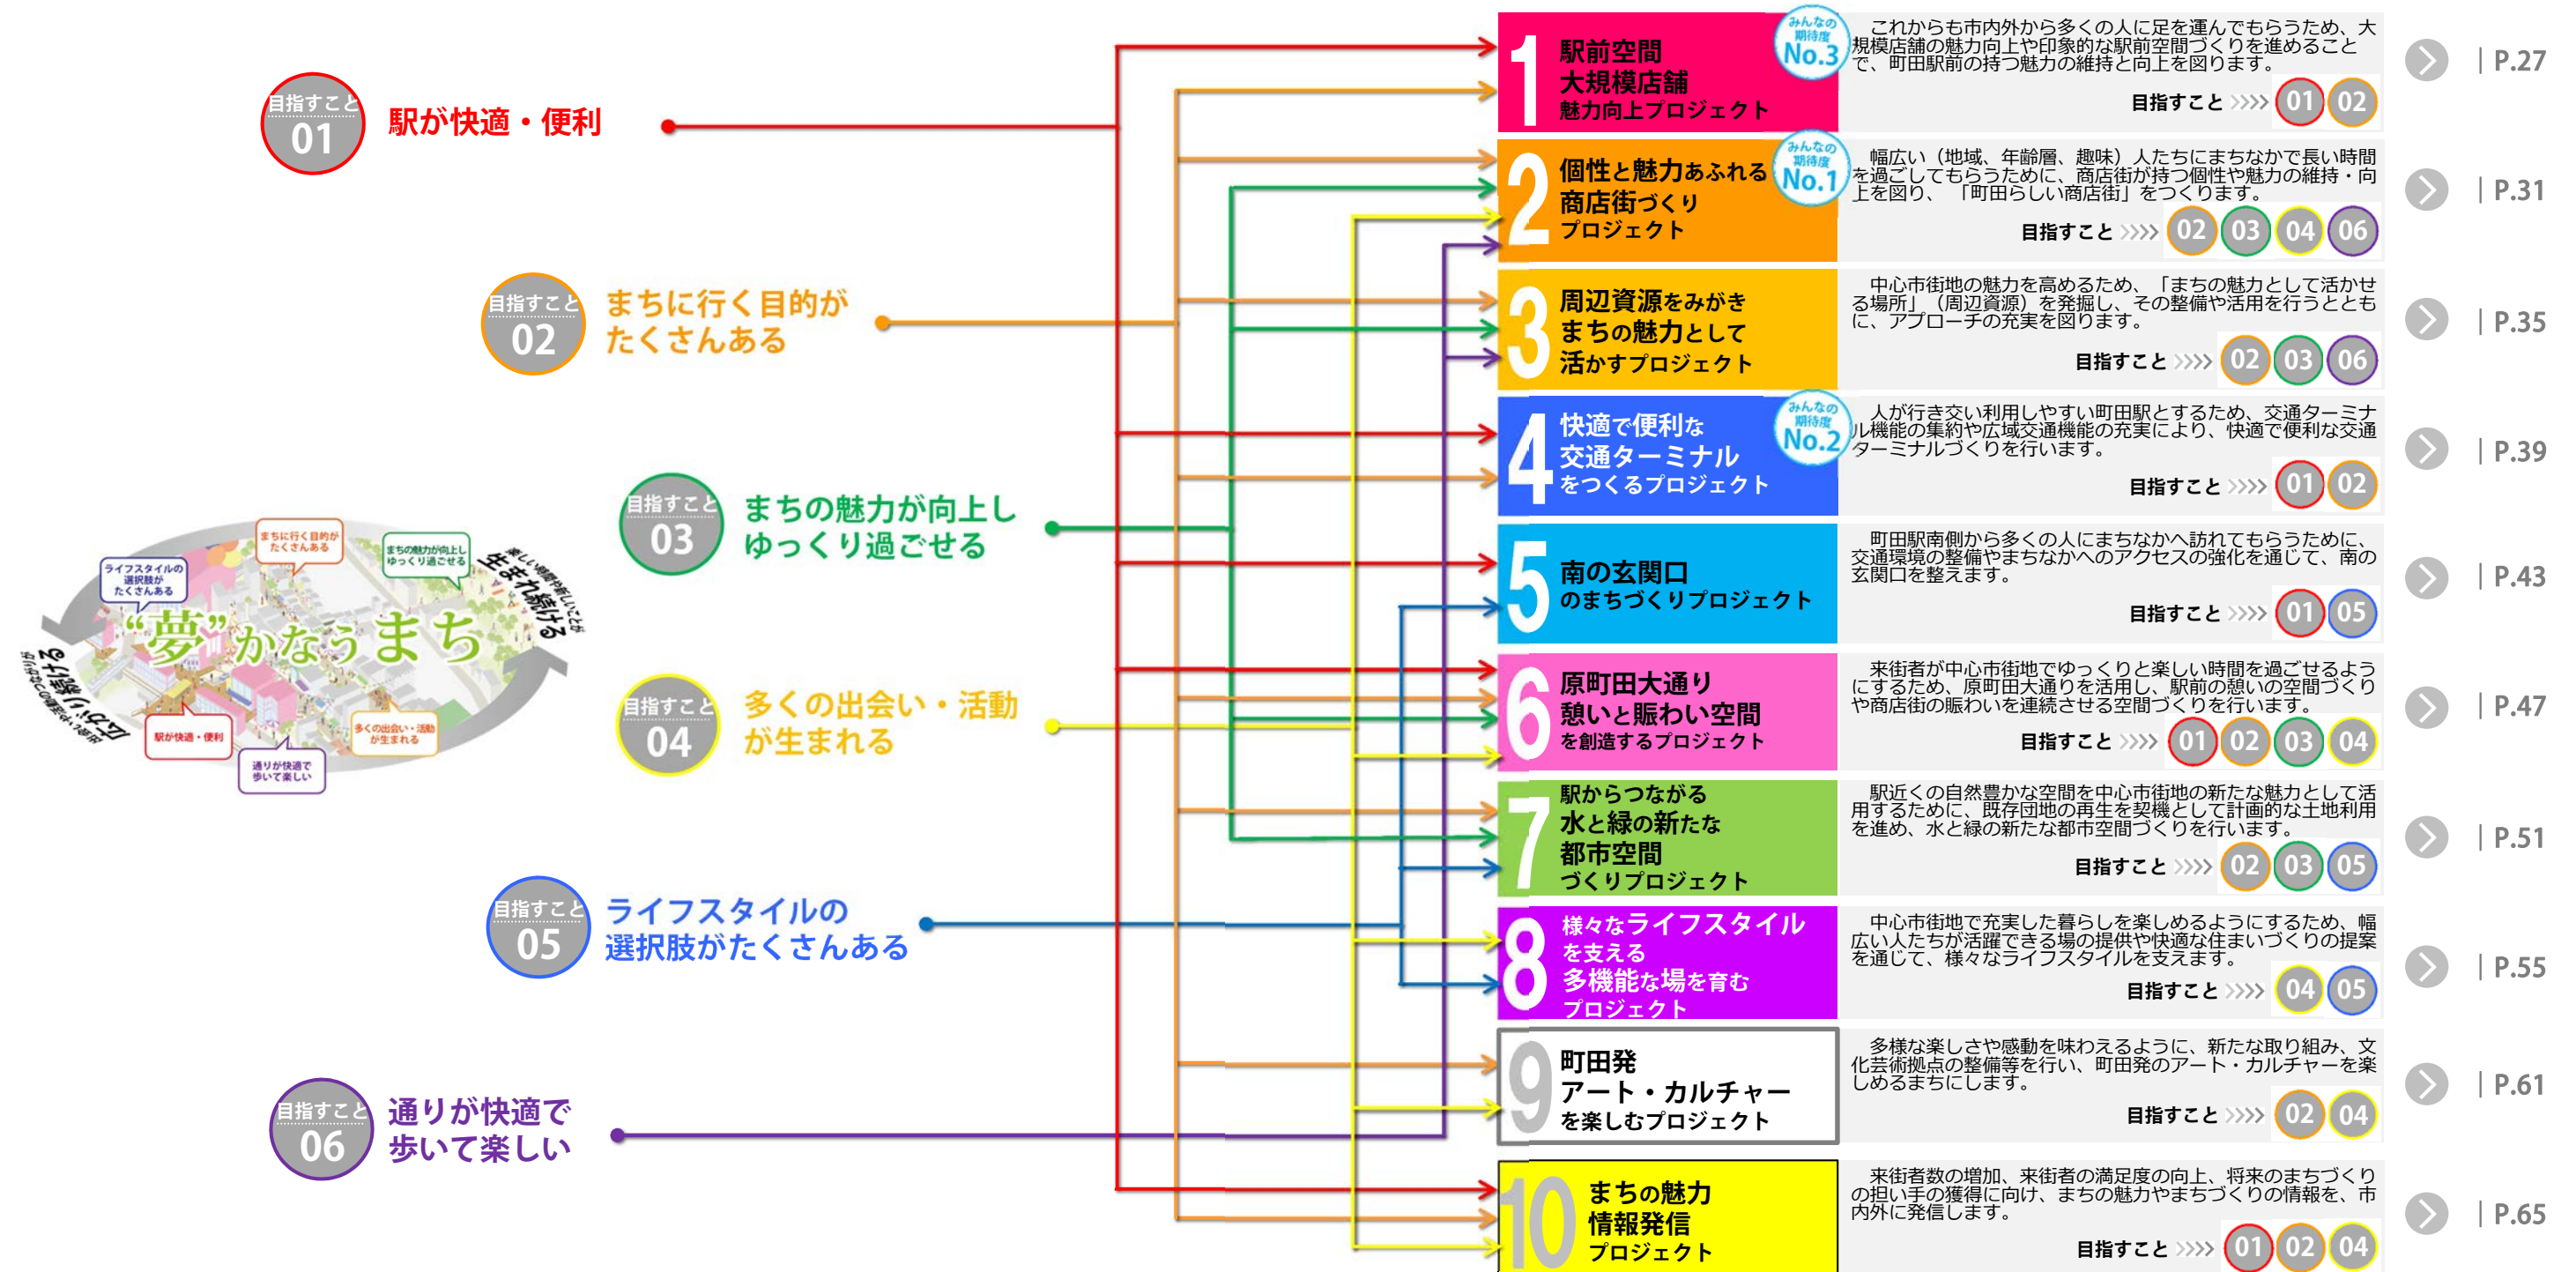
目指すこと 01 駅が快適・便利

目指すこと 02 まちに行く目的がたくさんある

目指すこと 03 まちの魅力が向上しゆっくり過ごせる

目指すこと 04 多くの出会い・活動が生まれる

目指すこと 05 ライフスタイルの選択肢がたくさんある

目指すこと 06 通りが快適で歩いて楽しい

"夢"かなうまち
ライフスタイルの選択肢がたくさんある
まちに行く目的がたくさんある
まちの魅力が向上しゆっくり過ごせる
楽しい時間や新しいことが生まれ続ける
駅が快適・便利
通りが快適で歩いて楽しい
多くの出会い・活動が生まれる
広がり続ける

1 駅前空間 大規模店舗 魅力向上プロジェクト
みんなの期待度 No.3
これからも市内外から多くの人に足を運んでもらうため、大規模店舗の魅力向上や印象的な駅前空間づくりを進めることで、町田駅前の持つ魅力の維持と向上を図ります。
目指すこと 01 02
P.27

2 個性と魅力あふれる商店街づくりプロジェクト
みんなの期待度 No.1
幅広い（地域、年齢層、趣味）人たちにまちなかで長い時間を過ごしてもらうために、商店街が持つ個性や魅力の維持・向上を図り、「町田らしい商店街」をつくります。
目指すこと 02 03 04 06
P.31

3 周辺資源をみがき まちの魅力として 活かすプロジェクト
中心市街地の魅力を高めるため、「まちの魅力として活かせる場所」（周辺資源）を発掘し、その整備や活用を行うとともに、アプローチの充実を図ります。
目指すこと 02 03 06
P.35

4 快適で便利な交通ターミナルをつくるプロジェクト
みんなの期待度 No.2
人が行き交い利用しやすい町田駅とするため、交通ターミナル機能の集約や広域交通機能の充実により、快適で便利な交通ターミナルづくりを行います。
目指すこと 01 02
P.39

5 南の玄関口のまちづくりプロジェクト
町田駅南側から多くの人にまちなかへ訪れてもらうために、交通環境の整備やまちなかへのアクセスの強化を通じて、南の玄関口を整えます。
目指すこと 01 05
P.43

6 原町田大通り 憩いと賑わい空間 を創造するプロジェクト
来街者が中心市街地でゆっくりと楽しい時間を過ごせるようにするため、原町田大通りを活用し、駅前の憩いの空間づくりや商店街の賑わいを連続させる空間づくりを行います。
目指すこと 01 02 03 04
P.47

7 駅からつながる 水と緑の新たな 都市空間 づくりプロジェクト
駅近くの自然豊かな空間を中心市街地の新たな魅力として活用するために、既存団地の再生を契機として計画的な土地利用を進め、水と緑の新たな都市空間づくりを行います。
目指すこと 02 03 05
P.51

8 様々なライフスタイル を支える 多機能な場を育む プロジェクト
中心市街地で充実した暮らしを楽しめるようにするため、幅広い人たちが活躍できる場の提供や快適な住まいづくりの提案を通じて、様々なライフスタイルを支えます。
目指すこと 04 05
P.55

9 町田発 アート・カルチャー を楽しむプロジェクト
多様な楽しさや感動を味わえるように、新たな取り組み、文化芸術拠点の整備等を行い、町田発のアート・カルチャーを楽しめるまちにします。
目指すこと 02 04
P.61

10 まちの魅力 情報発信 プロジェクト
来街者数の増加、来街者の満足度の向上、将来のまちづくりの担い手の獲得に向け、まちの魅力やまちづくりの情報を、市内外に発信します。
目指すこと 01 02 04
P.65